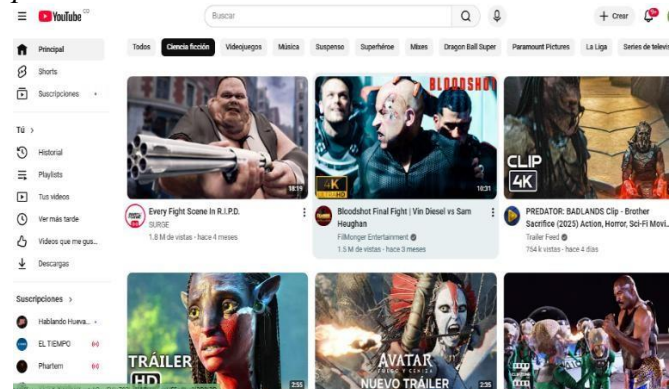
YouTube CO

Buscar

+ Crear

Principal
Shorts
Suscripciones

Tú >
Historial
Playlists
Tus videos
Ver más tarde
Videos que me gus...
Descargas

Suscripciones >
Hablando Hueva...
EL TIEMPO
Phartem

Todos | Ciencia ficción | Videojuegos | Música | Suspenso | Superhéroe | Mixes | Dragon Ball Super | Paramount Pictures | La Liga | Series de televis

18:19
Every Fight Scene In R.I.P.D.
SURGE
1.8 M de vistas · hace 4 meses

BLOODSHOT
4K
10:31
Bloodshot Final Fight | Vin Diesel vs Sam Heughan
FilmMonger Entertainment
1.5 M de vistas · hace 3 meses

CLIP
4K
PREDATOR: BADLANDS Clip - Brother Sacrifice (2025) Action, Horror, Sci-Fi Movi...
Trailer Feed
754 k vistas · hace 4 días

TRÁILER
HD
2:55

AVATAR
FUEGO Y CENIZA
NUEVO TRÁILER
2:35